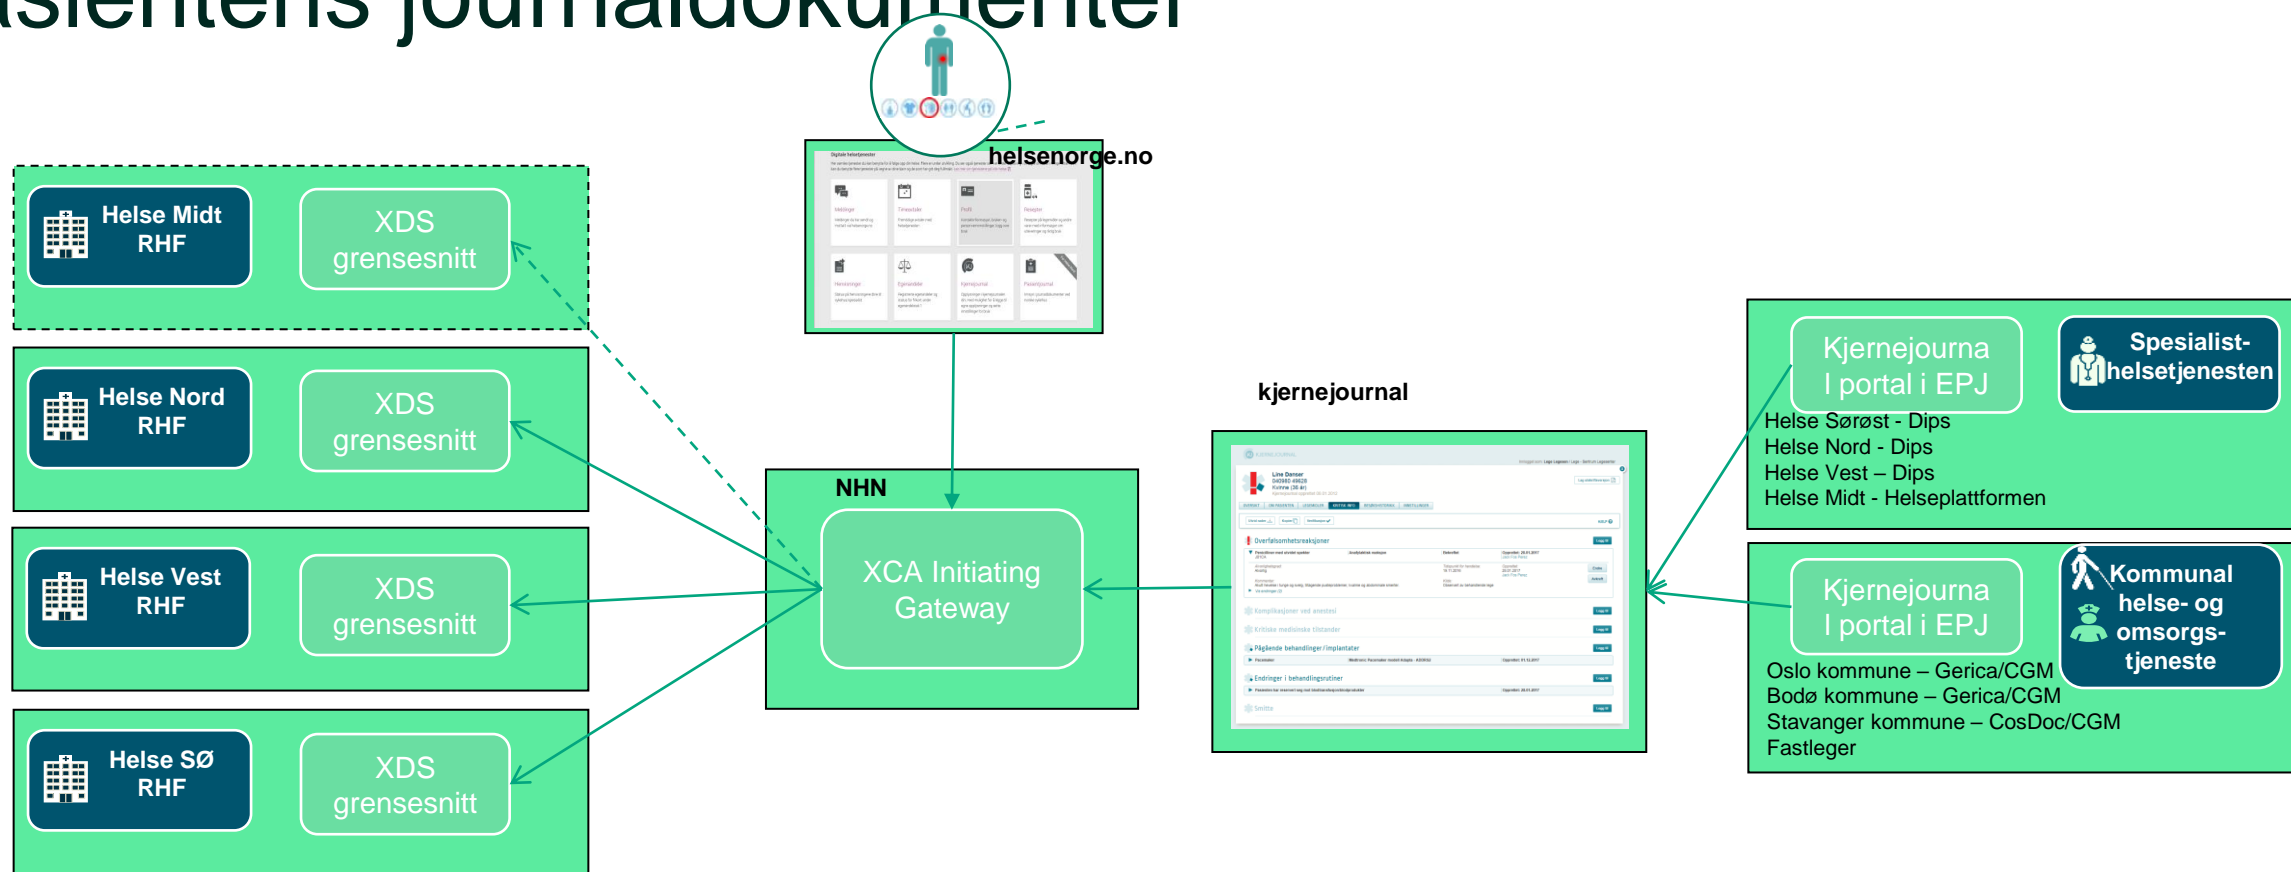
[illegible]sientens journaldokumenter

helsenorge.no

Helse Midt RHF

XDS grensesnitt

Helse Nord RHF

XDS grensesnitt

Helse Vest RHF

XDS grensesnitt

Helse SØ RHF

XDS grensesnitt

NHN

XCA Initiating Gateway

kjernejournal

Kjernejourna l portal i EPJ

Spesialist-helsetjenesten

Helse Sørøst - Dips
Helse Nord - Dips
Helse Vest – Dips
Helse Midt - Helseplattformen

Kjernejourna l portal i EPJ

Kommunal helse- og omsorgs-tjeneste

Oslo kommune – Gerica/CGM
Bodø kommune – Gerica/CGM
Stavanger kommune – CosDoc/CGM
Fastleger